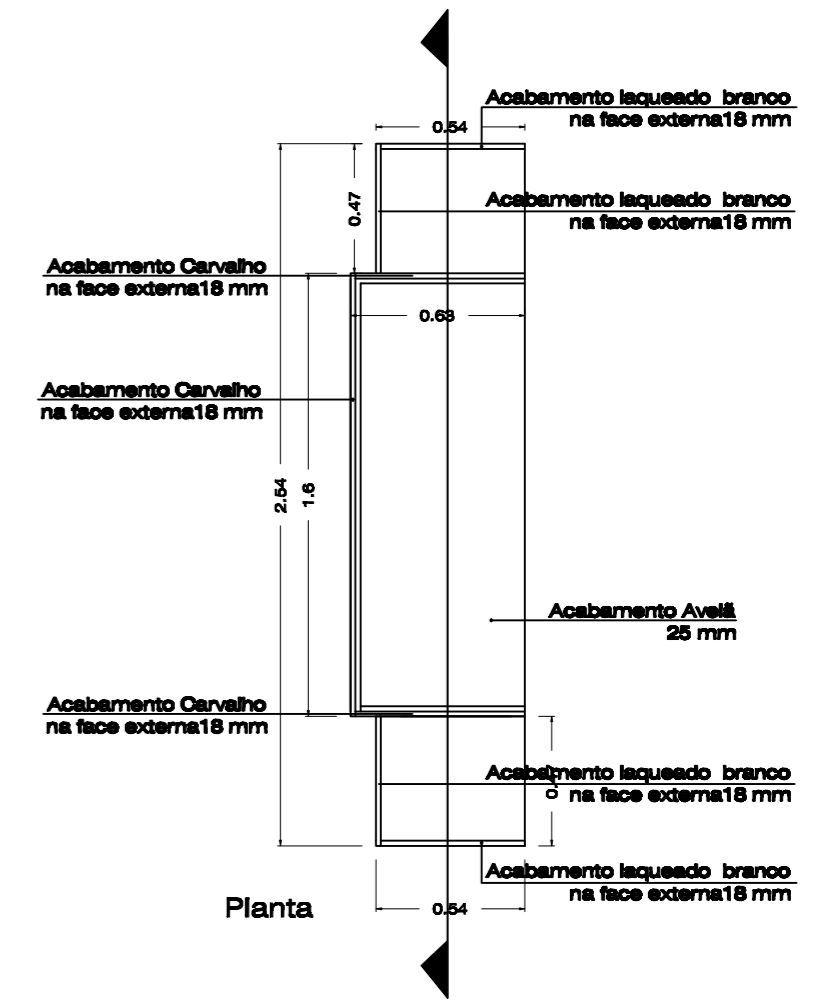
Acabamento laqueado branco
na face externa18 mm

0.54

Acabamento laqueado branco
na face externa18 mm

0.47

Acabamento Carvalho
na face externa18 mm

0.68

Acabamento Carvalho
na face externa18 mm

2.54

1.6

Acabamento Avelã
25 mm

Acabamento Carvalho
na face externa18 mm

Acabamento laqueado branco
na face externa18 mm

0

Acabamento laqueado branco
na face externa18 mm

Planta

0.54